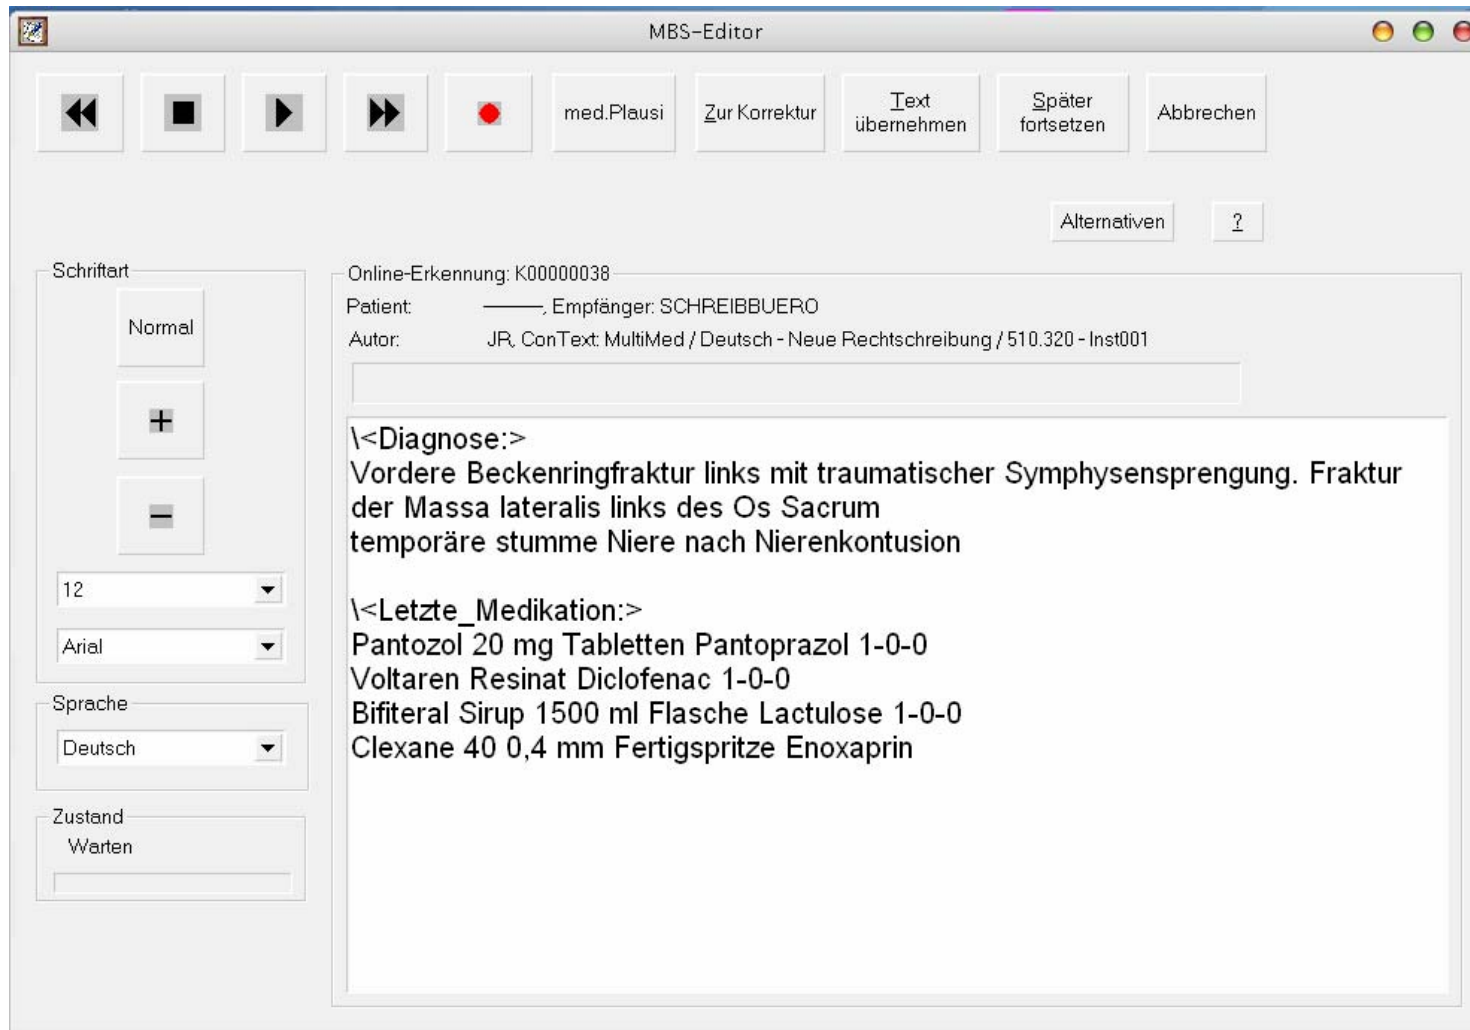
MBS-Editor

med.Plausi
Zur Korrektur
Text übernehmen
Später fortsetzen
Abbrechen

Alternativen
?

Schriftart
Normal
+
−
12
Arial

Sprache
Deutsch

Zustand
Warten

Online-Erkennung: K00000038
Patient: ———, Empfänger: SCHREIBBUERO
Autor: JR, ConText: MultiMed / Deutsch - Neue Rechtschreibung / 510.320 - Inst001

\<Diagnose:>
Vordere Beckenringfraktur links mit traumatischer Symphysensprengung. Fraktur der Massa lateralis links des Os Sacrum
temporäre stumme Niere nach Nierenkontusion

\<Letzte_Medikation:>
Pantozol 20 mg Tabletten Pantoprazol 1-0-0
Voltaren Resinat Diclofenac 1-0-0
Bifiteral Sirup 1500 ml Flasche Lactulose 1-0-0
Clexane 40 0,4 mm Fertigspritze Enoxaprin